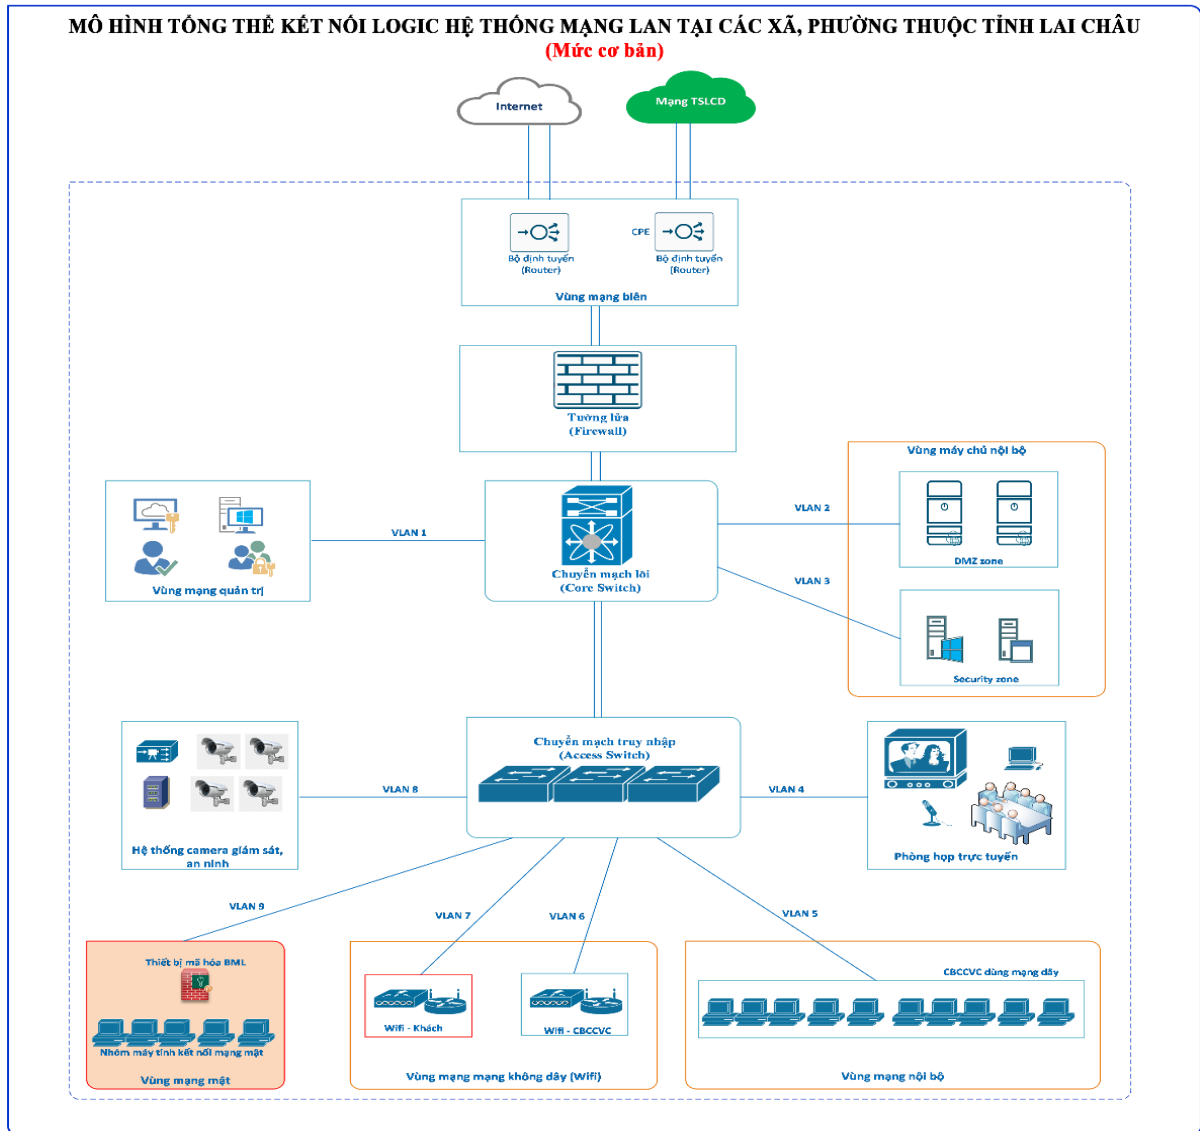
MÔ HÌNH TỔNG THỂ KẾT NỐI LOGIC HỆ THỐNG MẠNG LAN TẠI CÁC XÃ, PHƯỜNG THUỘC TỈNH LAI CHÂU
(Mức cơ bản)

Internet

Mạng TSLCD

CPE

Bộ định tuyến (Router)

Bộ định tuyến (Router)

Vùng mạng biên

Tường lửa (Firewall)

Vùng máy chủ nội bộ

VLAN 2

DMZ zone

VLAN 1

Vùng mạng quản trị

Chuyển mạch lõi (Core Switch)

VLAN 3

Security zone

Chuyển mạch truy nhập (Access Switch)

VLAN 8

Hệ thống camera giám sát, an ninh

VLAN 4

Phòng họp trực tuyến

VLAN 9

VLAN 7

VLAN 6

VLAN 5

Thiết bị mã hóa BML

Nhóm máy tính kết nối mạng mật

Vùng mạng mật

Wifi - Khách

Wifi - CBCCVC

Vùng mạng mạng không dây (Wifi)

CBCCVC dùng mạng dây

Vùng mạng nội bộ